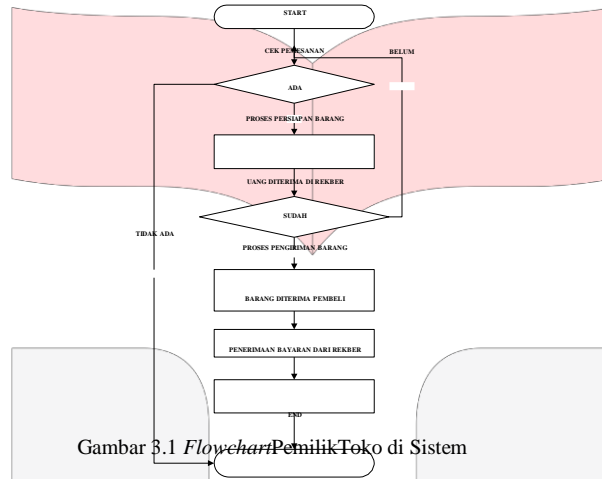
START

CEK PEMESANAN

BELUM

ADA

PROSES PERSIAPAN BARANG

UANG DITERIMA DI REKBER

SUDAH

TIDAK ADA

PROSES PENGIRIMAN BARANG

BARANG DITERIMA PEMBELI

PENERIMAAN BAYARAN DARI REKBER

END

Gambar 3.1 *Flowchart*PemilikToko di Sistem